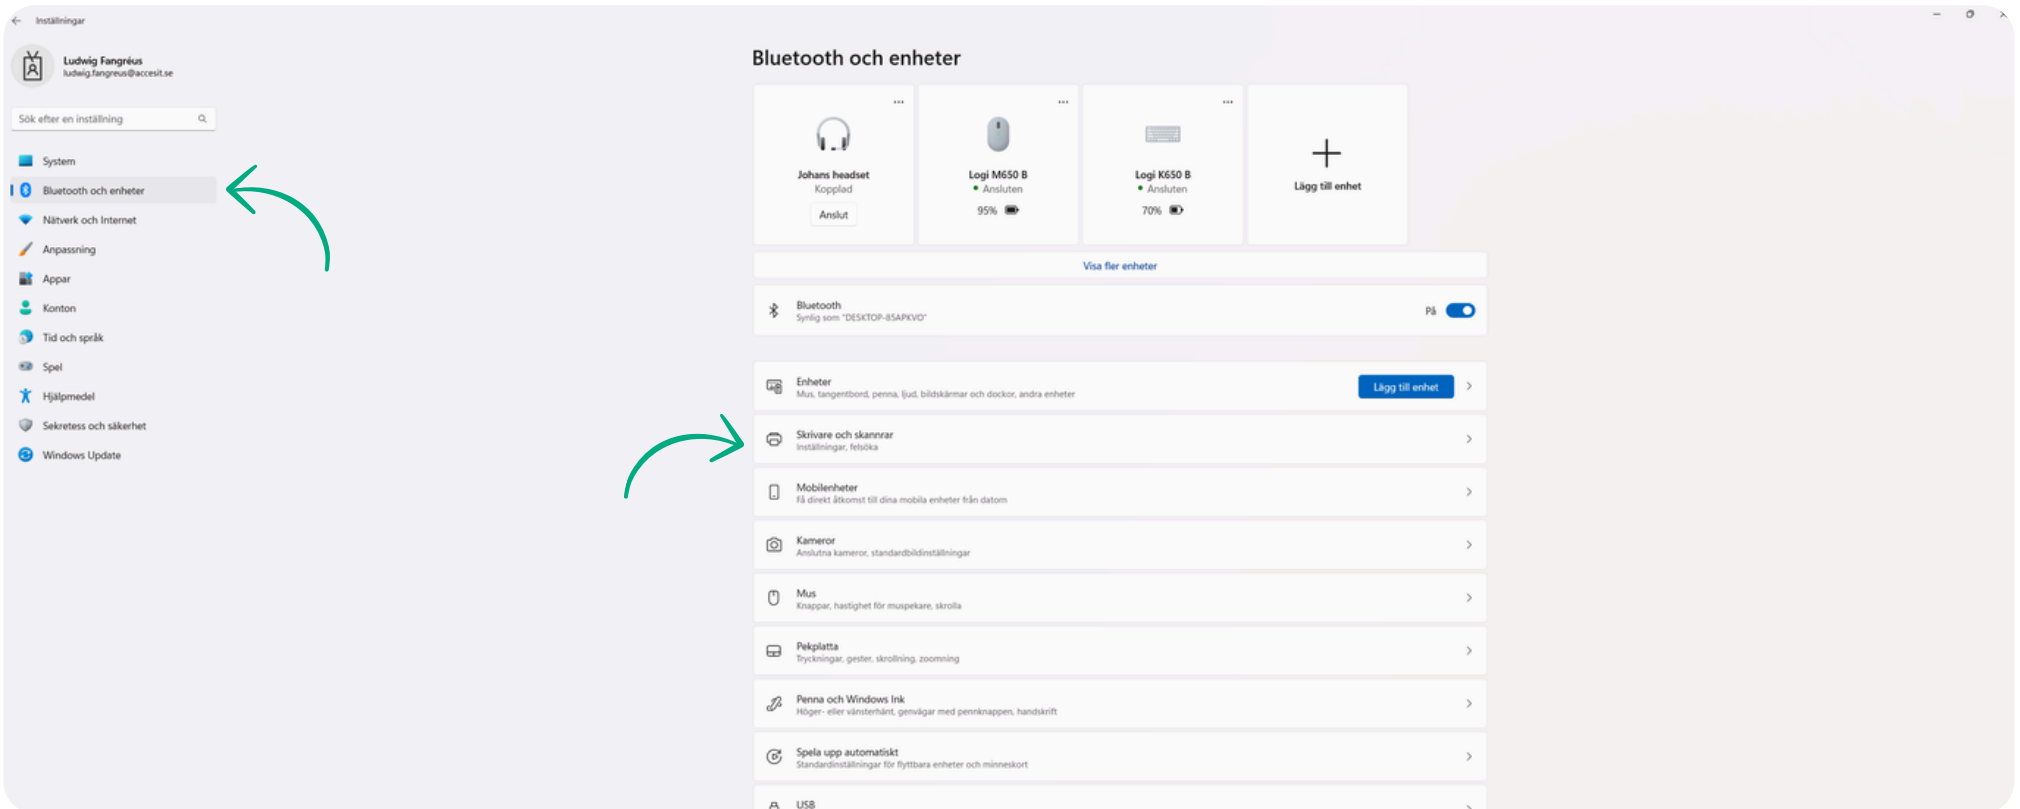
Inställningar

Ludwig Fangréus
ludwig.fangreus@accesit.se

Sök efter en inställning

System
Bluetooth och enheter
Nätverk och Internet
Anpassning
Appar
Konton
Tid och språk
Spel
Hjälpmedel
Sekretess och säkerhet
Windows Update

Bluetooth och enheter

Johans headset
Kopplad
Anslut

Logi M650 B
Ansluten
95%

Logi K650 B
Ansluten
70%

Lägg till enhet

Visa fler enheter

Bluetooth
Synlig som "DESKTOP-85APKVD"
På

Enheter
Mus, tangentbord, penna, ljud, bildskärmar och dockor, andra enheter
Lägg till enhet

Skrivare och skannrar
Inställningar, felsöka

Mobilenheter
Få direkt åtkomst till dina mobila enheter från datorn

Kameror
Anslutna kameror, standardbildinställningar

Mus
Knappar, hastighet för muspekare, skrolla

Pekplatta
Tryckningar, gester, skrollning, zoomning

Penna och Windows Ink
Höger- eller vänsterhänt, genvägar med pennknappen, handskrift

Spela upp automatiskt
Standardinställningar för flyttbara enheter och minneskort

USB